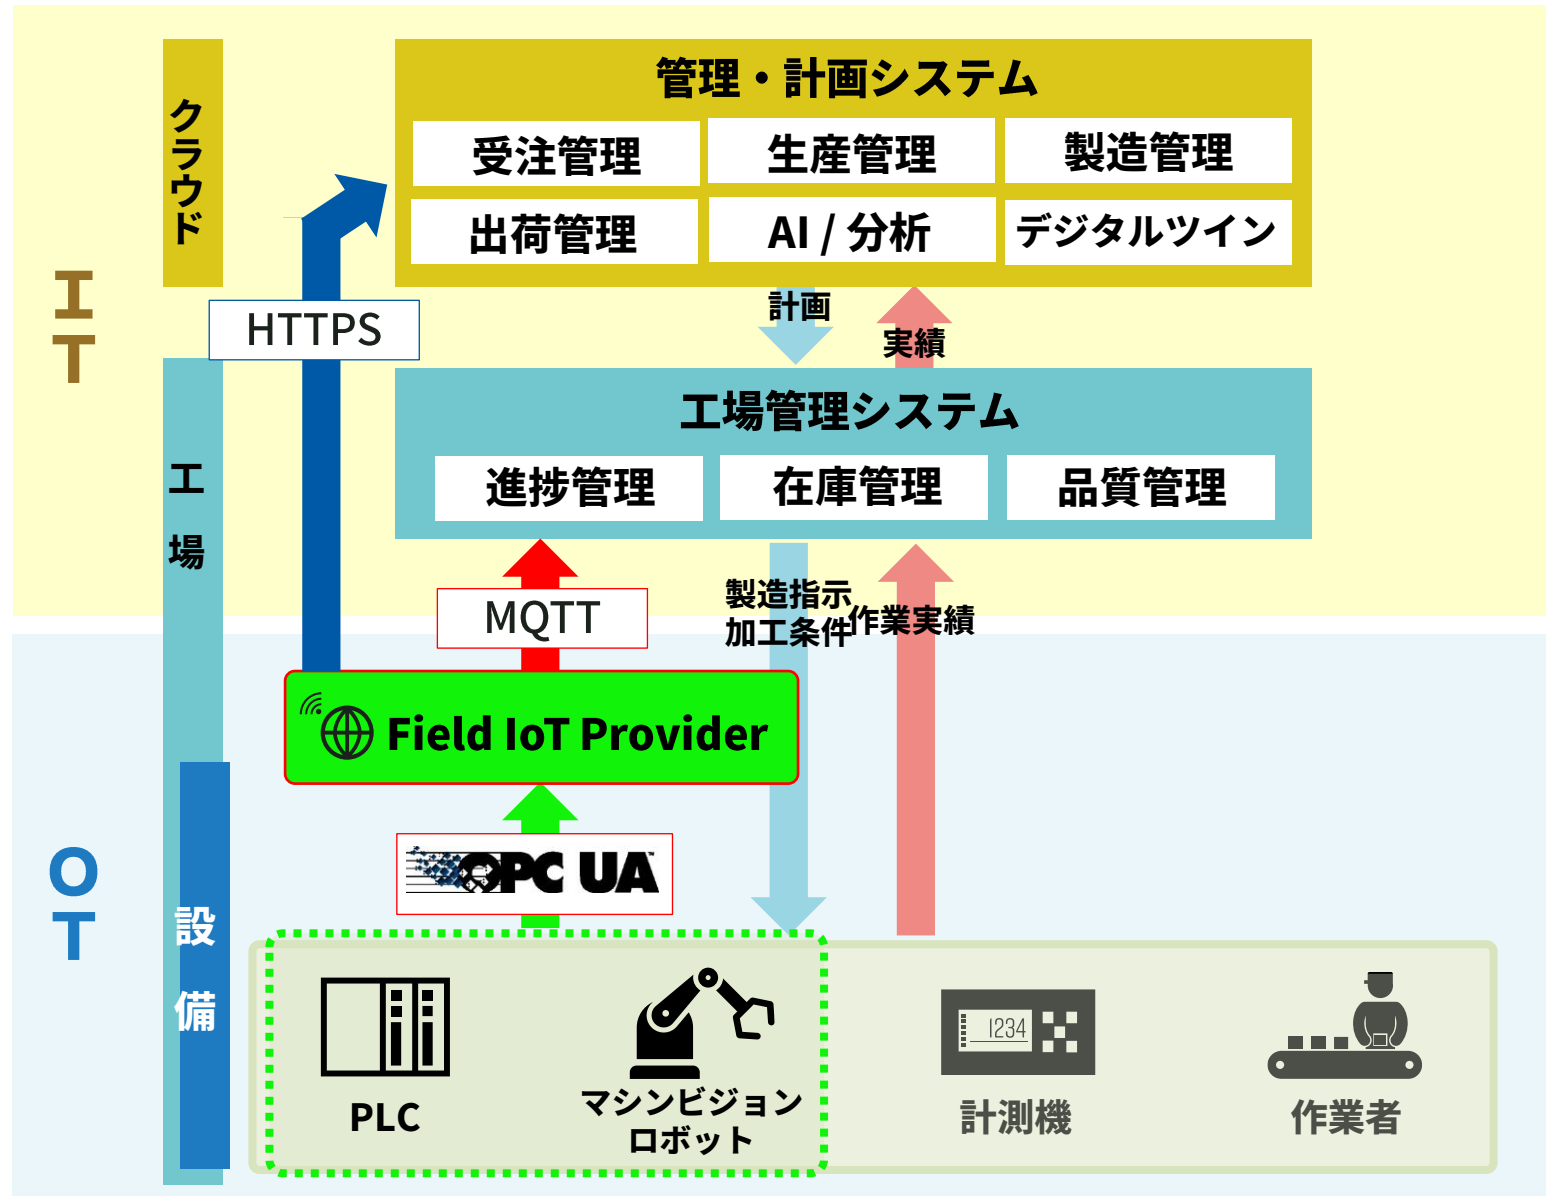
IT

クラウド

管理・計画システム

| 受注管理 | 生産管理 | 製造管理 |
|---|---|---|
| 出荷管理 | AI / 分析 | デジタルツイン |

HTTPS

計画

実績

工場

工場管理システム

| 進捗管理 | 在庫管理 | 品質管理 |
|---|---|---|

MQTT

製造指示
加工条件

作業実績

OT

Field IoT Provider

OPC UA

設備

PLC

マシンビジョン
ロボット

1234

計測機

作業者